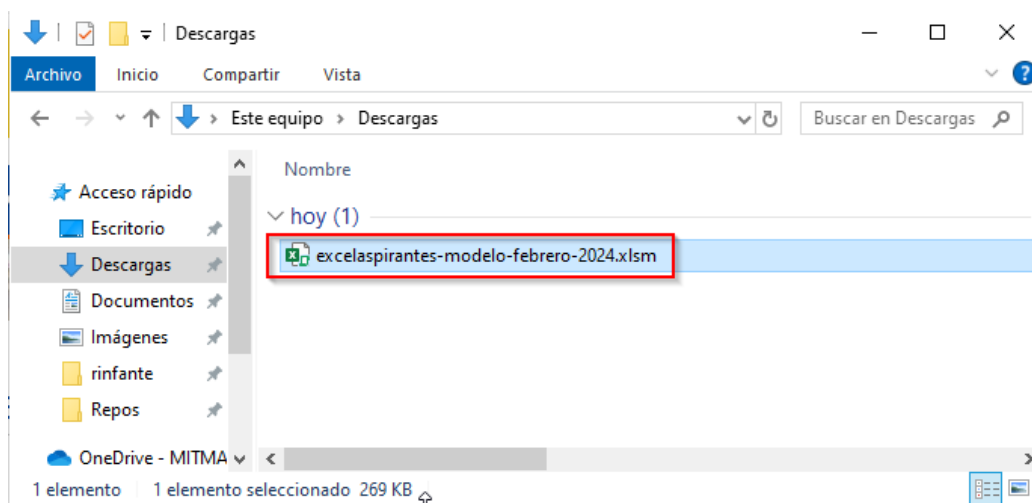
Descargas

Archivo Inicio Compartir Vista

Este equipo › Descargas

Buscar en Descargas

Acceso rápido
Escritorio
Descargas
Documentos
Imágenes
rinfante
Repos
OneDrive - MITMA

Nombre

hoy (1)

excelaspirantes-modelo-febrero-2024.xlsm

1 elemento 1 elemento seleccionado 269 KB